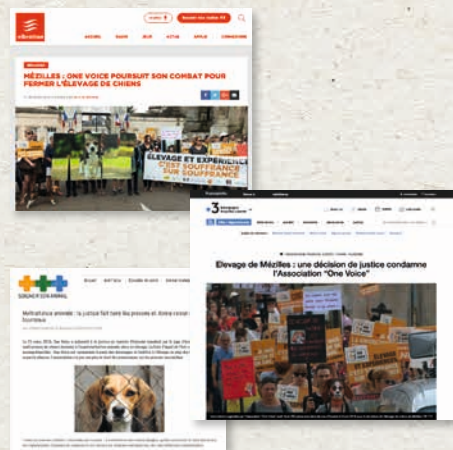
MÉZILLES : ONE VOICE POURSUIT SON COMBAT POUR FERMER L'ÉLEVAGE DE CHIENS

ÉLEVAGE ET EXPÉRIENCE C'EST SOUFFRANCE SUR SOUFFRANCE

Elevage de Mézilles : une décision de justice condamne l'Association "One Voice"

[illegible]